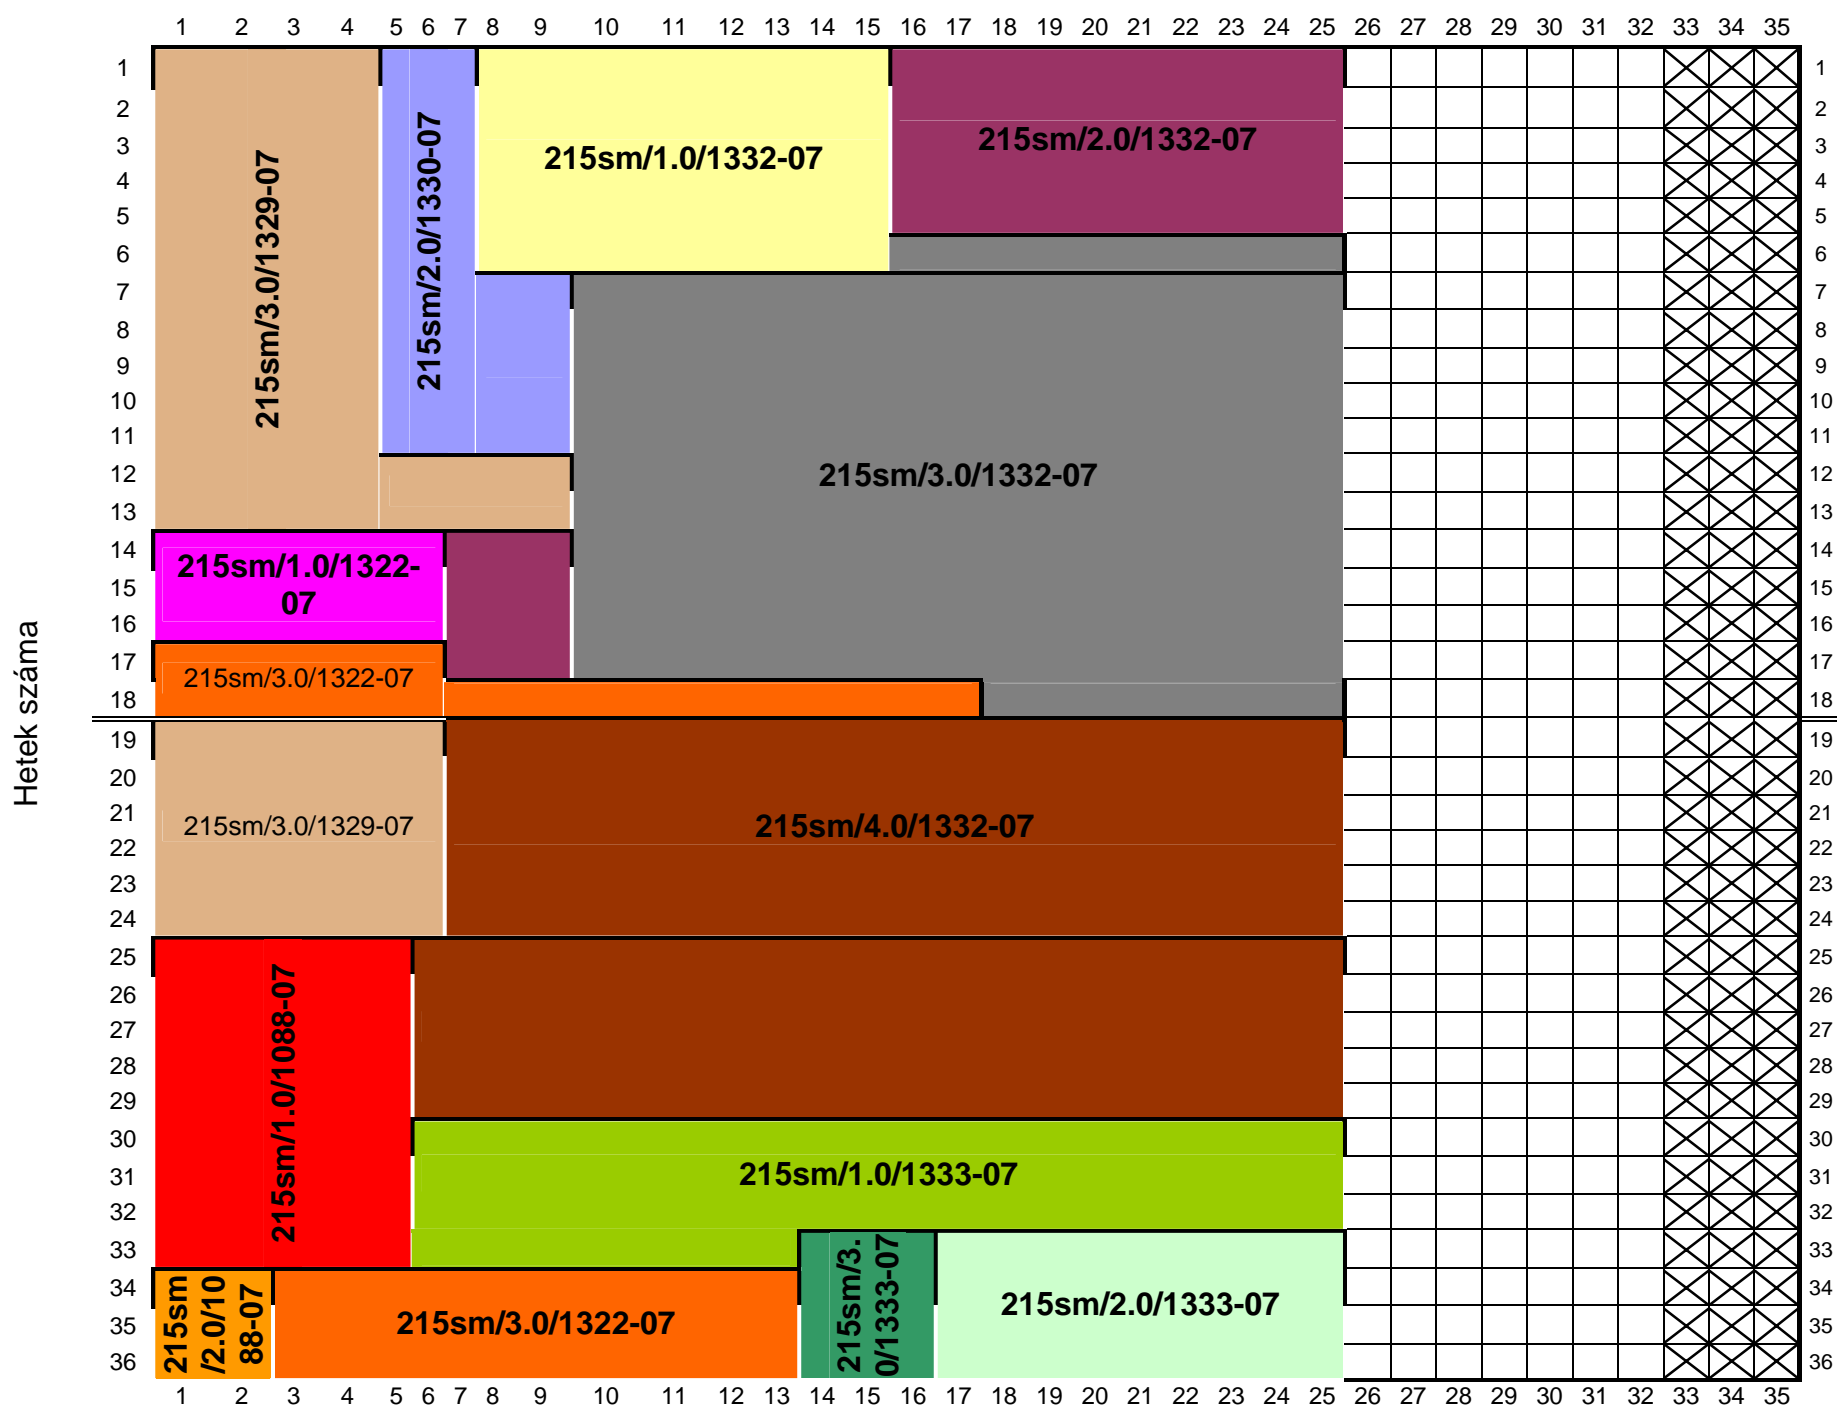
1 2 3 4 5 6 7 8 9 10 11 12 13 14 15 16 17 18 19 20 21 22 23 24 25 26 27 28 29 30 31 32 33 34 35

Hetek száma

1 2 3 4 5 6 7 8 9 10 11 12 13 14 15 16 17 18 19 20 21 22 23 24 25 26 27 28 29 30 31 32 33 34 35 36

215sm/3.0/1329-07

215sm/2.0/1330-07

215sm/1.0/1332-07

215sm/2.0/1332-07

215sm/3.0/1332-07

215sm/1.0/1322-07

215sm/3.0/1322-07

215sm/3.0/1329-07

215sm/4.0/1332-07

215sm/1.0/1088-07

215sm/1.0/1333-07

215sm/2.0/1088-07

215sm/3.0/1322-07

215sm/3.0/1333-07

215sm/2.0/1333-07

1 2 3 4 5 6 7 8 9 10 11 12 13 14 15 16 17 18 19 20 21 22 23 24 25 26 27 28 29 30 31 32 33 34 35 36

1 2 3 4 5 6 7 8 9 10 11 12 13 14 15 16 17 18 19 20 21 22 23 24 25 26 27 28 29 30 31 32 33 34 35